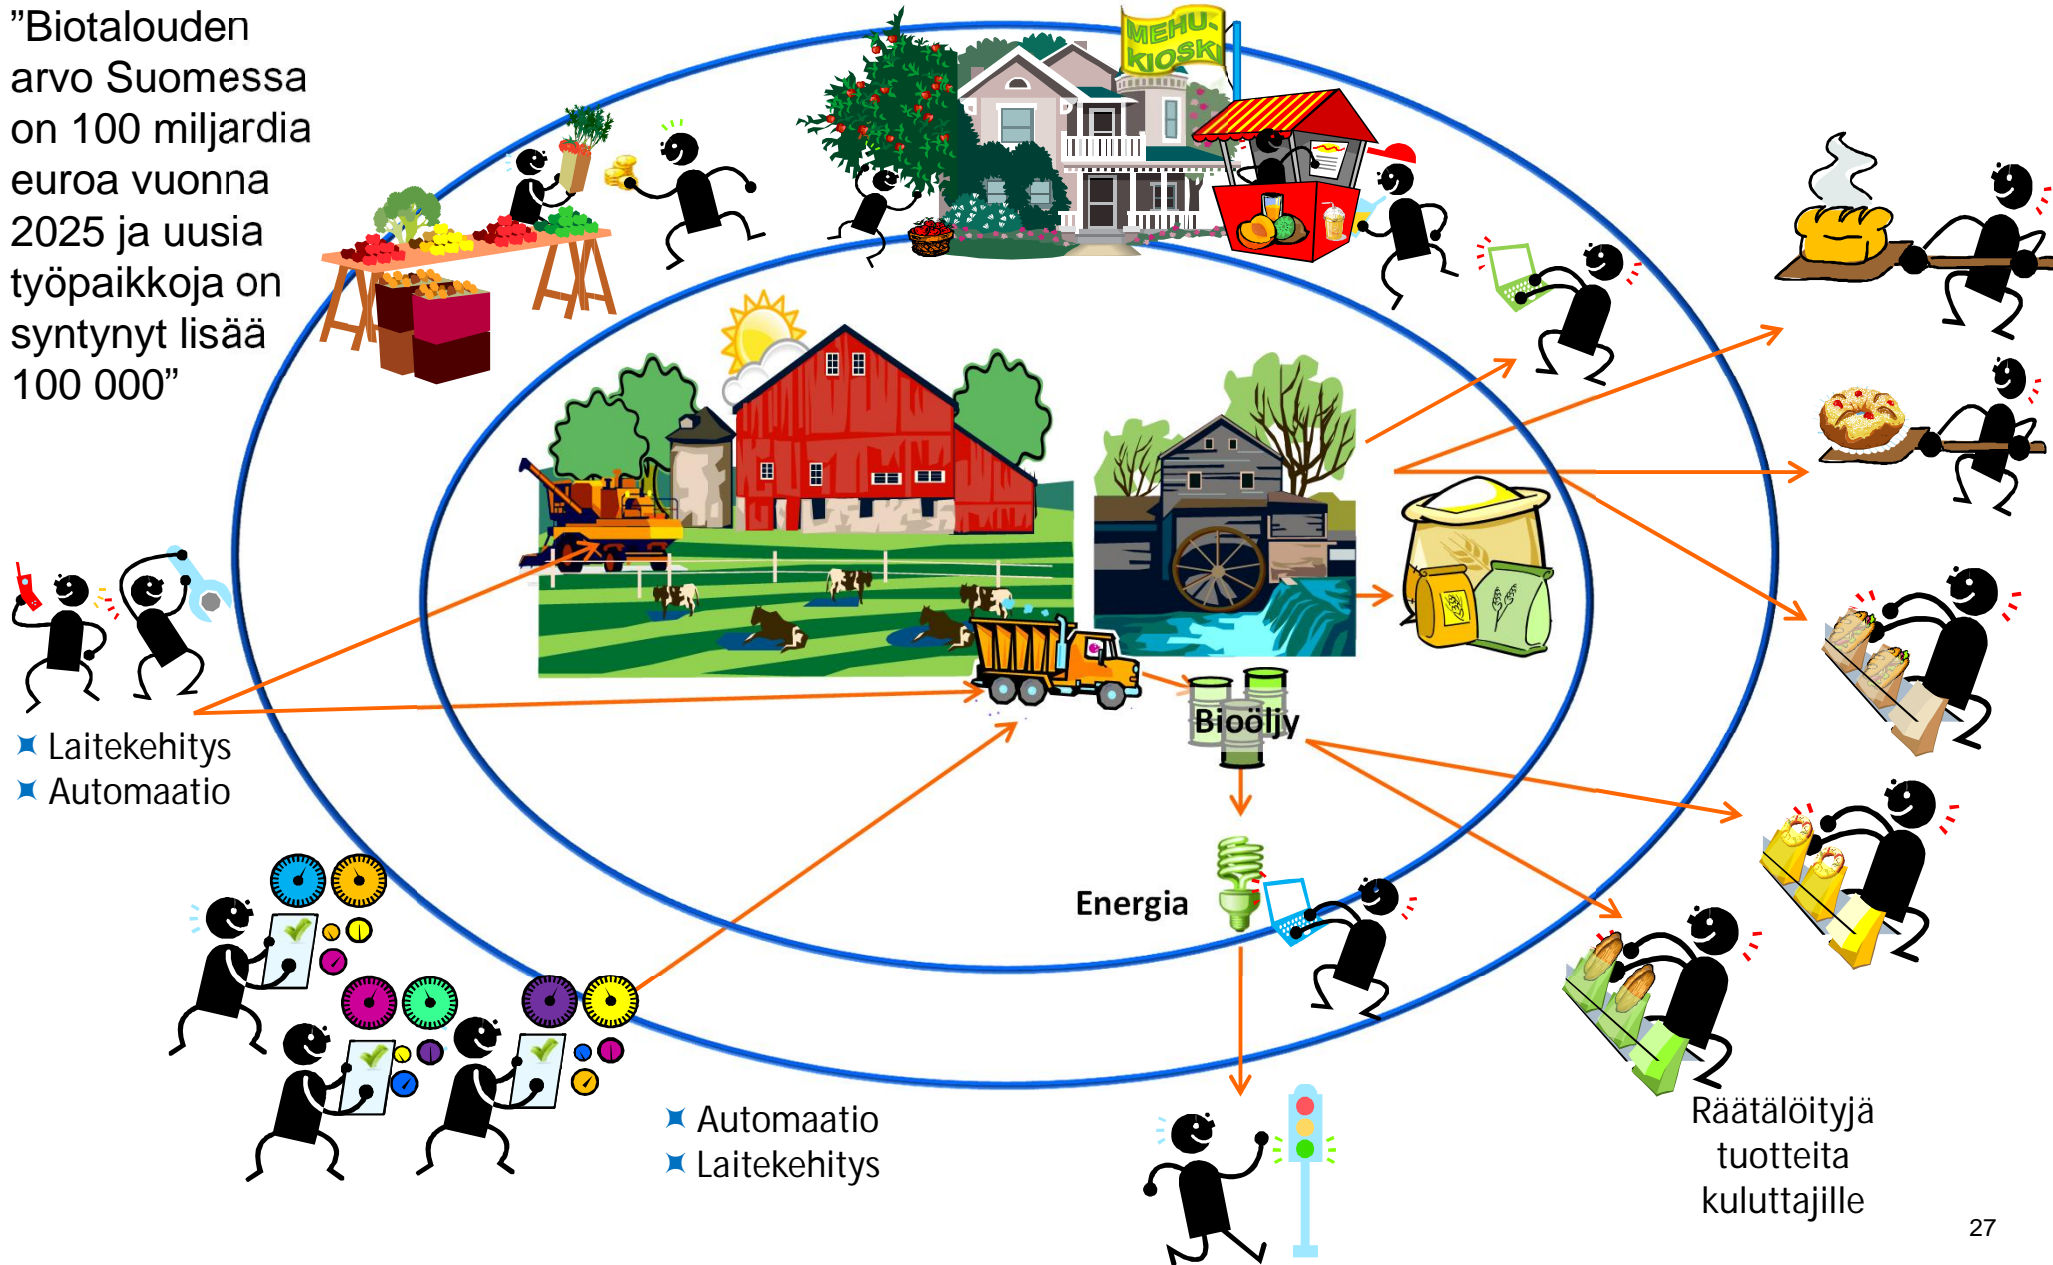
”Biotalouden arvo Suomessa on 100 miljardia euroa vuonna 2025 ja uusia työpaikkoja on syntynyt lisää 100 000”

MEHU-KIOSKI

Laitekehitys
Automaatio

Bioöljy

Energia

Automaatio
Laitekehitys

Räätälöityjä tuotteita kuluttajille

27